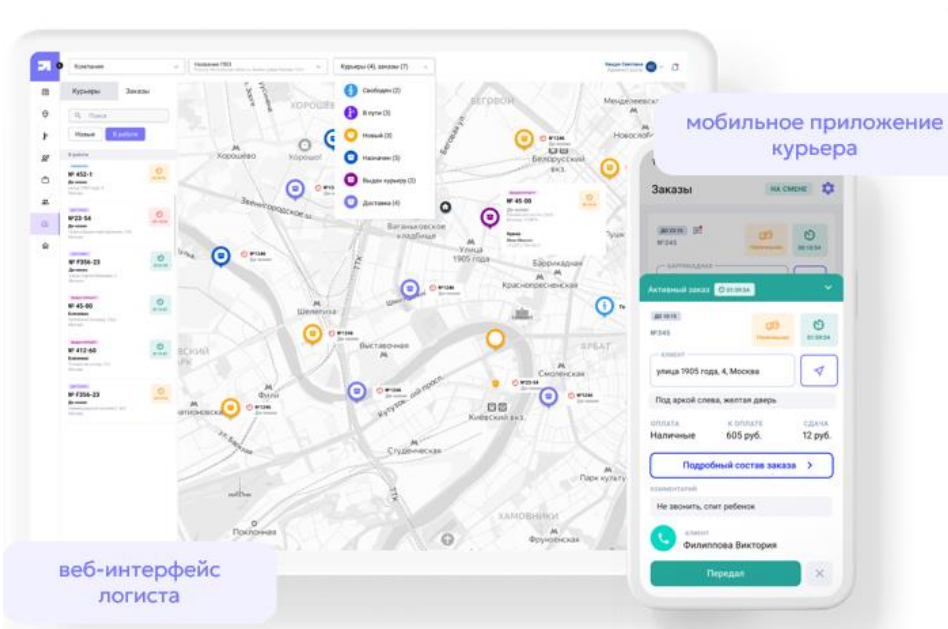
мобильное приложение курьера

веб-интерфейс логиста

Компания

Курьеры (4), заказы (7)

Свободен (2)

В пути (3)

Новый (3)

Назначен (3)

Выдан курьеру (2)

Доставка (4)

Курьеры

Заказы

Поиск

Новые

В работе

№ 452-1

№23-54

№ F356-23

№ 45-80

№ 412-60

№ F356-23

№ 45-00

Хорошёво

Хорошёво

Зеленоградская ул.

Ваганьковское кладбище

Улица 1905 года

Баррикадная

Краснопресненская

Шелепиха

Выставочная

Фили

Киевский вкз.

Студенческая

Смоленская

Белорусский вкз.

Менделеевская

Новослободская

ТТК

Кутузовский просп.

Поклонная

Парк культуры

Фрунзенская

ХАМОВНИКИ

АРБАТ

Заказы

НА СМЕНЕ

№245

Активный заказ

01:09:54

№245

КЛИЕНТ

улица 1905 года, 4, Москва

Под аркой слева, желтая дверь

ОПЛАТА

Наличные

К ОПЛАТЕ

605 руб.

СДАЧА

12 руб.

Подробный состав заказа

КОММЕНТАРИЙ

Не звонить, спит ребенок

КЛИЕНТ

Филиппова Виктория

Передал